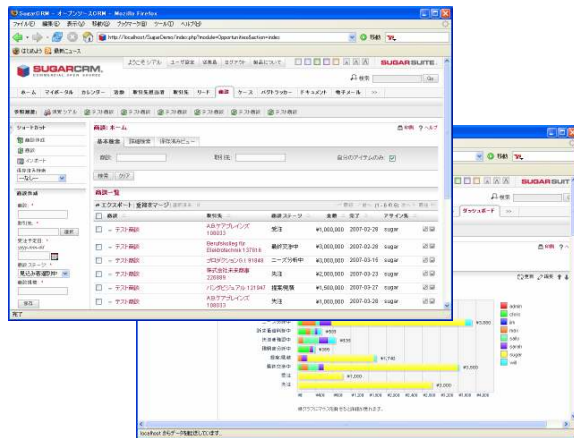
SugarCRM - オープンソースCRM - Mozilla Firefox

ファイル(F) 編集(E) 表示(V) 移動(G) ブックマーク(B) ツール(T) ヘルプ(H)

http://localhost/SugarDemo/index.php?module=Opportunities&action=index

はじめよう 最新ニュース

SUGARCRM. COMMERCIAL OPEN SOURCE

ようこそ シアル ユーザ設定 管理者 ログアウト 製品について

SUGARSUITE

検索 Go

ホーム マイポータル カレンダー 活動 取引先担当者 取引先 リード 商談 ケース バグトラッカー ドキュメント 電子メール >>

ショートカット

商談の作成

商談

インポート

商談: ホーム

基本検索 詳細検索 保存済みビュー

商談: 取引先: 自分のアイテムのみ

検索 クリア

商談一覧

エクスポート 重複マージ

| | 商談 | 取引先 | 商談ステージ | 金額 | 完了 | アサイン先 | |
|---|---|---|---|---|---|---|---|
| | テスト商談 | ABCアプレインズ 108033 | 受注 | ¥1,000,000 | 2007-02-29 | sugar | |
| | テスト商談 | Berufskolleg für Elektrotechnik 137016 | 最終交渉中 | ¥1,000,000 | 2007-02-26 | sugar | |
| | テスト商談 | プロダクション G 191048 | ニーズ分析中 | ¥1,000,000 | 2007-03-15 | sugar | |
| | テスト商談 | 株式会社未来商事 226085 | 失注 | ¥2,000,000 | 2007-03-23 | sugar | |
| | テスト商談 | バンドビジュアル 121347 | 提案見積 | ¥1,500,000 | 2007-03-27 | sugar | |
| | テスト商談 | ABCアプレインズ 108033 | 失注 | ¥1,000,000 | 2007-03-28 | sugar | |

完了

SUGARSUIT

ダッシュボード

最終交渉中 受注 失注

admin chris jim max sally sarah sugar will

¥5,000 ¥1,740 ¥2,000 ¥1,000

localhost からデータを転送しています...